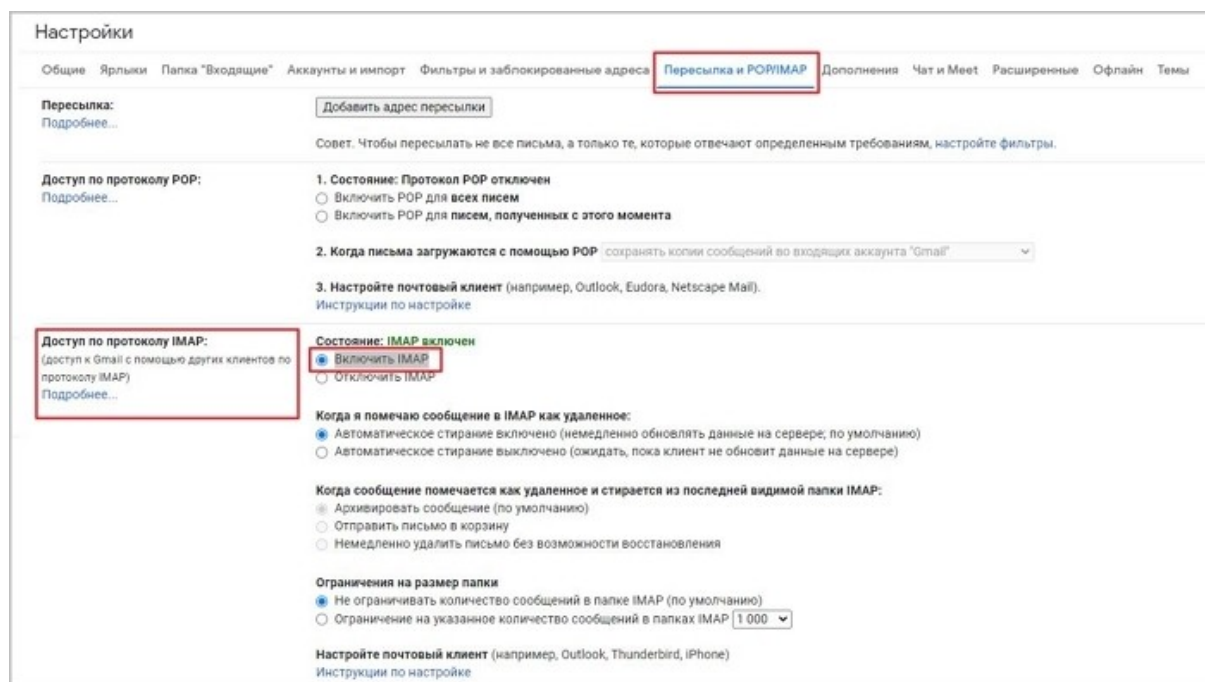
Настройки

Общие Ярлыки Папка "Входящие" Аккаунты и импорт Фильтры и заблокированные адреса Пересылка и POP/IMAP Дополнения Чат и Meet Расширенные Офлайн Темы

Пересылка:
Подробнее...

Добавить адрес пересылки

Совет. Чтобы пересылать не все письма, а только те, которые отвечают определенным требованиям, настройте фильтры.

Доступ по протоколу POP:
Подробнее...

1. Состояние: Протокол POP отключен
Включить POP для всех писем
Включить POP для писем, полученных с этого момента

2. Когда письма загружаются с помощью POP сохранять копии сообщений во входящих аккаунта "Gmail"

3. Настройте почтовый клиент (например, Outlook, Eudora, Netscape Mail).
Инструкции по настройке

Доступ по протоколу IMAP:
(доступ к Gmail с помощью других клиентов по протоколу IMAP)
Подробнее...

Состояние: IMAP включен
Включить IMAP
Отключить IMAP

Когда я помечаю сообщение в IMAP как удаленное:
Автоматическое стирание включено (немедленно обновлять данные на сервере; по умолчанию)
Автоматическое стирание выключено (ожидать, пока клиент не обновит данные на сервере)

Когда сообщение помечается как удаленное и стирается из последней видимой папки IMAP:
Архивировать сообщение (по умолчанию)
Отправить письмо в корзину
Немедленно удалить письмо без возможности восстановления

Ограничения на размер папки
Не ограничивать количество сообщений в папке IMAP (по умолчанию)
Ограничение на указанное количество сообщений в папках IMAP 1 000

Настройте почтовый клиент (например, Outlook, Thunderbird, iPhone)
Инструкции по настройке